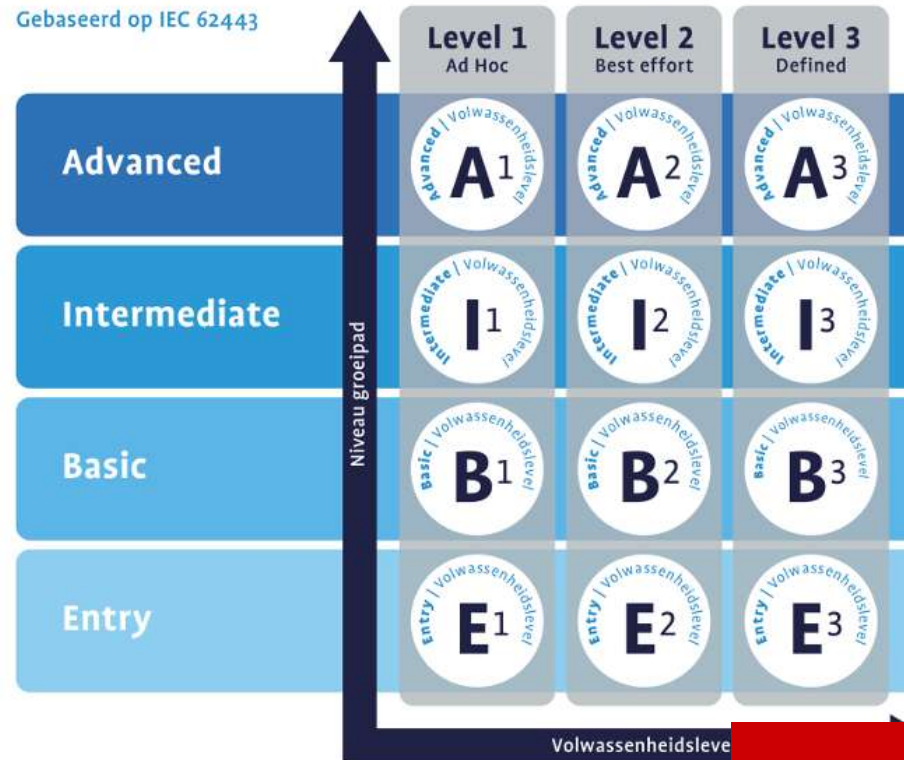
Gebaseerd op IEC 62443

Level 1
Ad Hoc

Level 2
Best effort

Level 3
Defined

Advanced

Advanced | Volwassenheidslevel
$A^1$

Advanced | Volwassenheidslevel
$A^2$

Advanced | Volwassenheidslevel
$A^3$

Intermediate

Intermediate | Volwassenheidslevel
$I^1$

Intermediate | Volwassenheidslevel
$I^2$

Intermediate | Volwassenheidslevel
$I^3$

Basic

Basic | Volwassenheidslevel
$B^1$

Basic | Volwassenheidslevel
$B^2$

Basic | Volwassenheidslevel
$B^3$

Entry

Entry | Volwassenheidslevel
$E^1$

Entry | Volwassenheidslevel
$E^2$

Entry | Volwassenheidslevel
$E^3$

Niveau groeipad

Volwassenheidsleve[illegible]